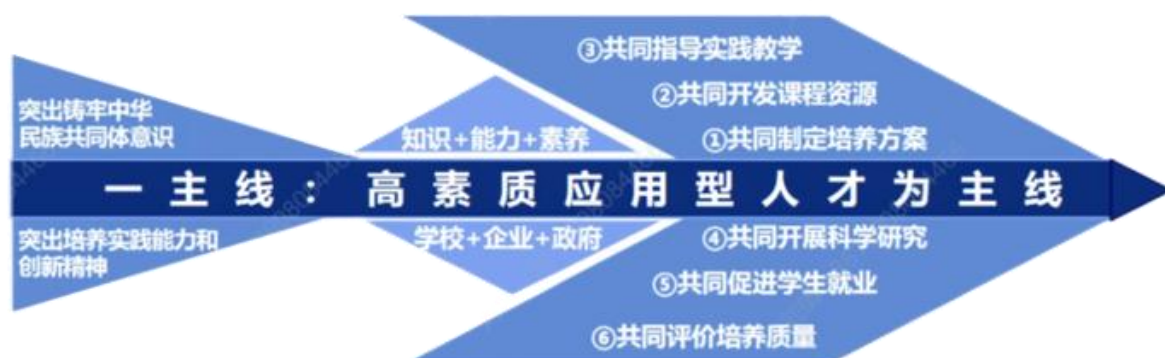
③共同指导实践教学

②共同开发课程资源

①共同制定培养方案

突出铸牢中华民族共同体意识

知识+能力+素养

一主线：高素质应用型人才为主线

突出培养实践能力和创新精神

学校+企业+政府

④共同开展科学研究

⑤共同促进学生就业

⑥共同评价培养质量